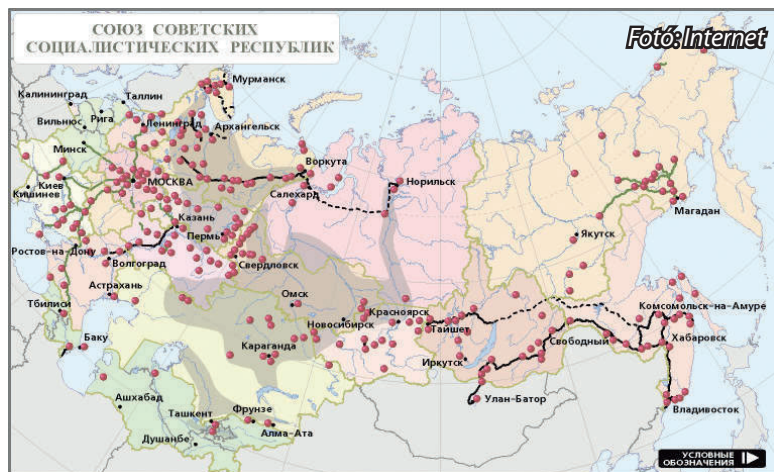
СОЮЗ СОВЕТСКИХ СОЦИАЛИСТИЧЕСКИХ РЕСПУБЛИК

Fotó: Internet

Мурманск
Калининград
Таллин
Вильнюс
Рига
Ленинград
Архангельск
Минск
Воркута
Киев
Кишинев
МОСКВА
Салехард
Норильск
Магадан
Казань
Пермь
Якутск
Ростов-на-Дону
Волгоград
Свердловск
Астрахань
Омск
Тбилиси
Красноярск
Новосибирск
Тайшет
Комсомольск-на-Амуре
Баку
Свободный
Хабаровск
Караганда
Иркутск
Улан-Батор
Ашхабад
Ташкент
Фрунзе
Владивосток
Душанбе
Алма-Ата
УСЛОВНЫЕ ОБОЗНАЧЕНИЯ